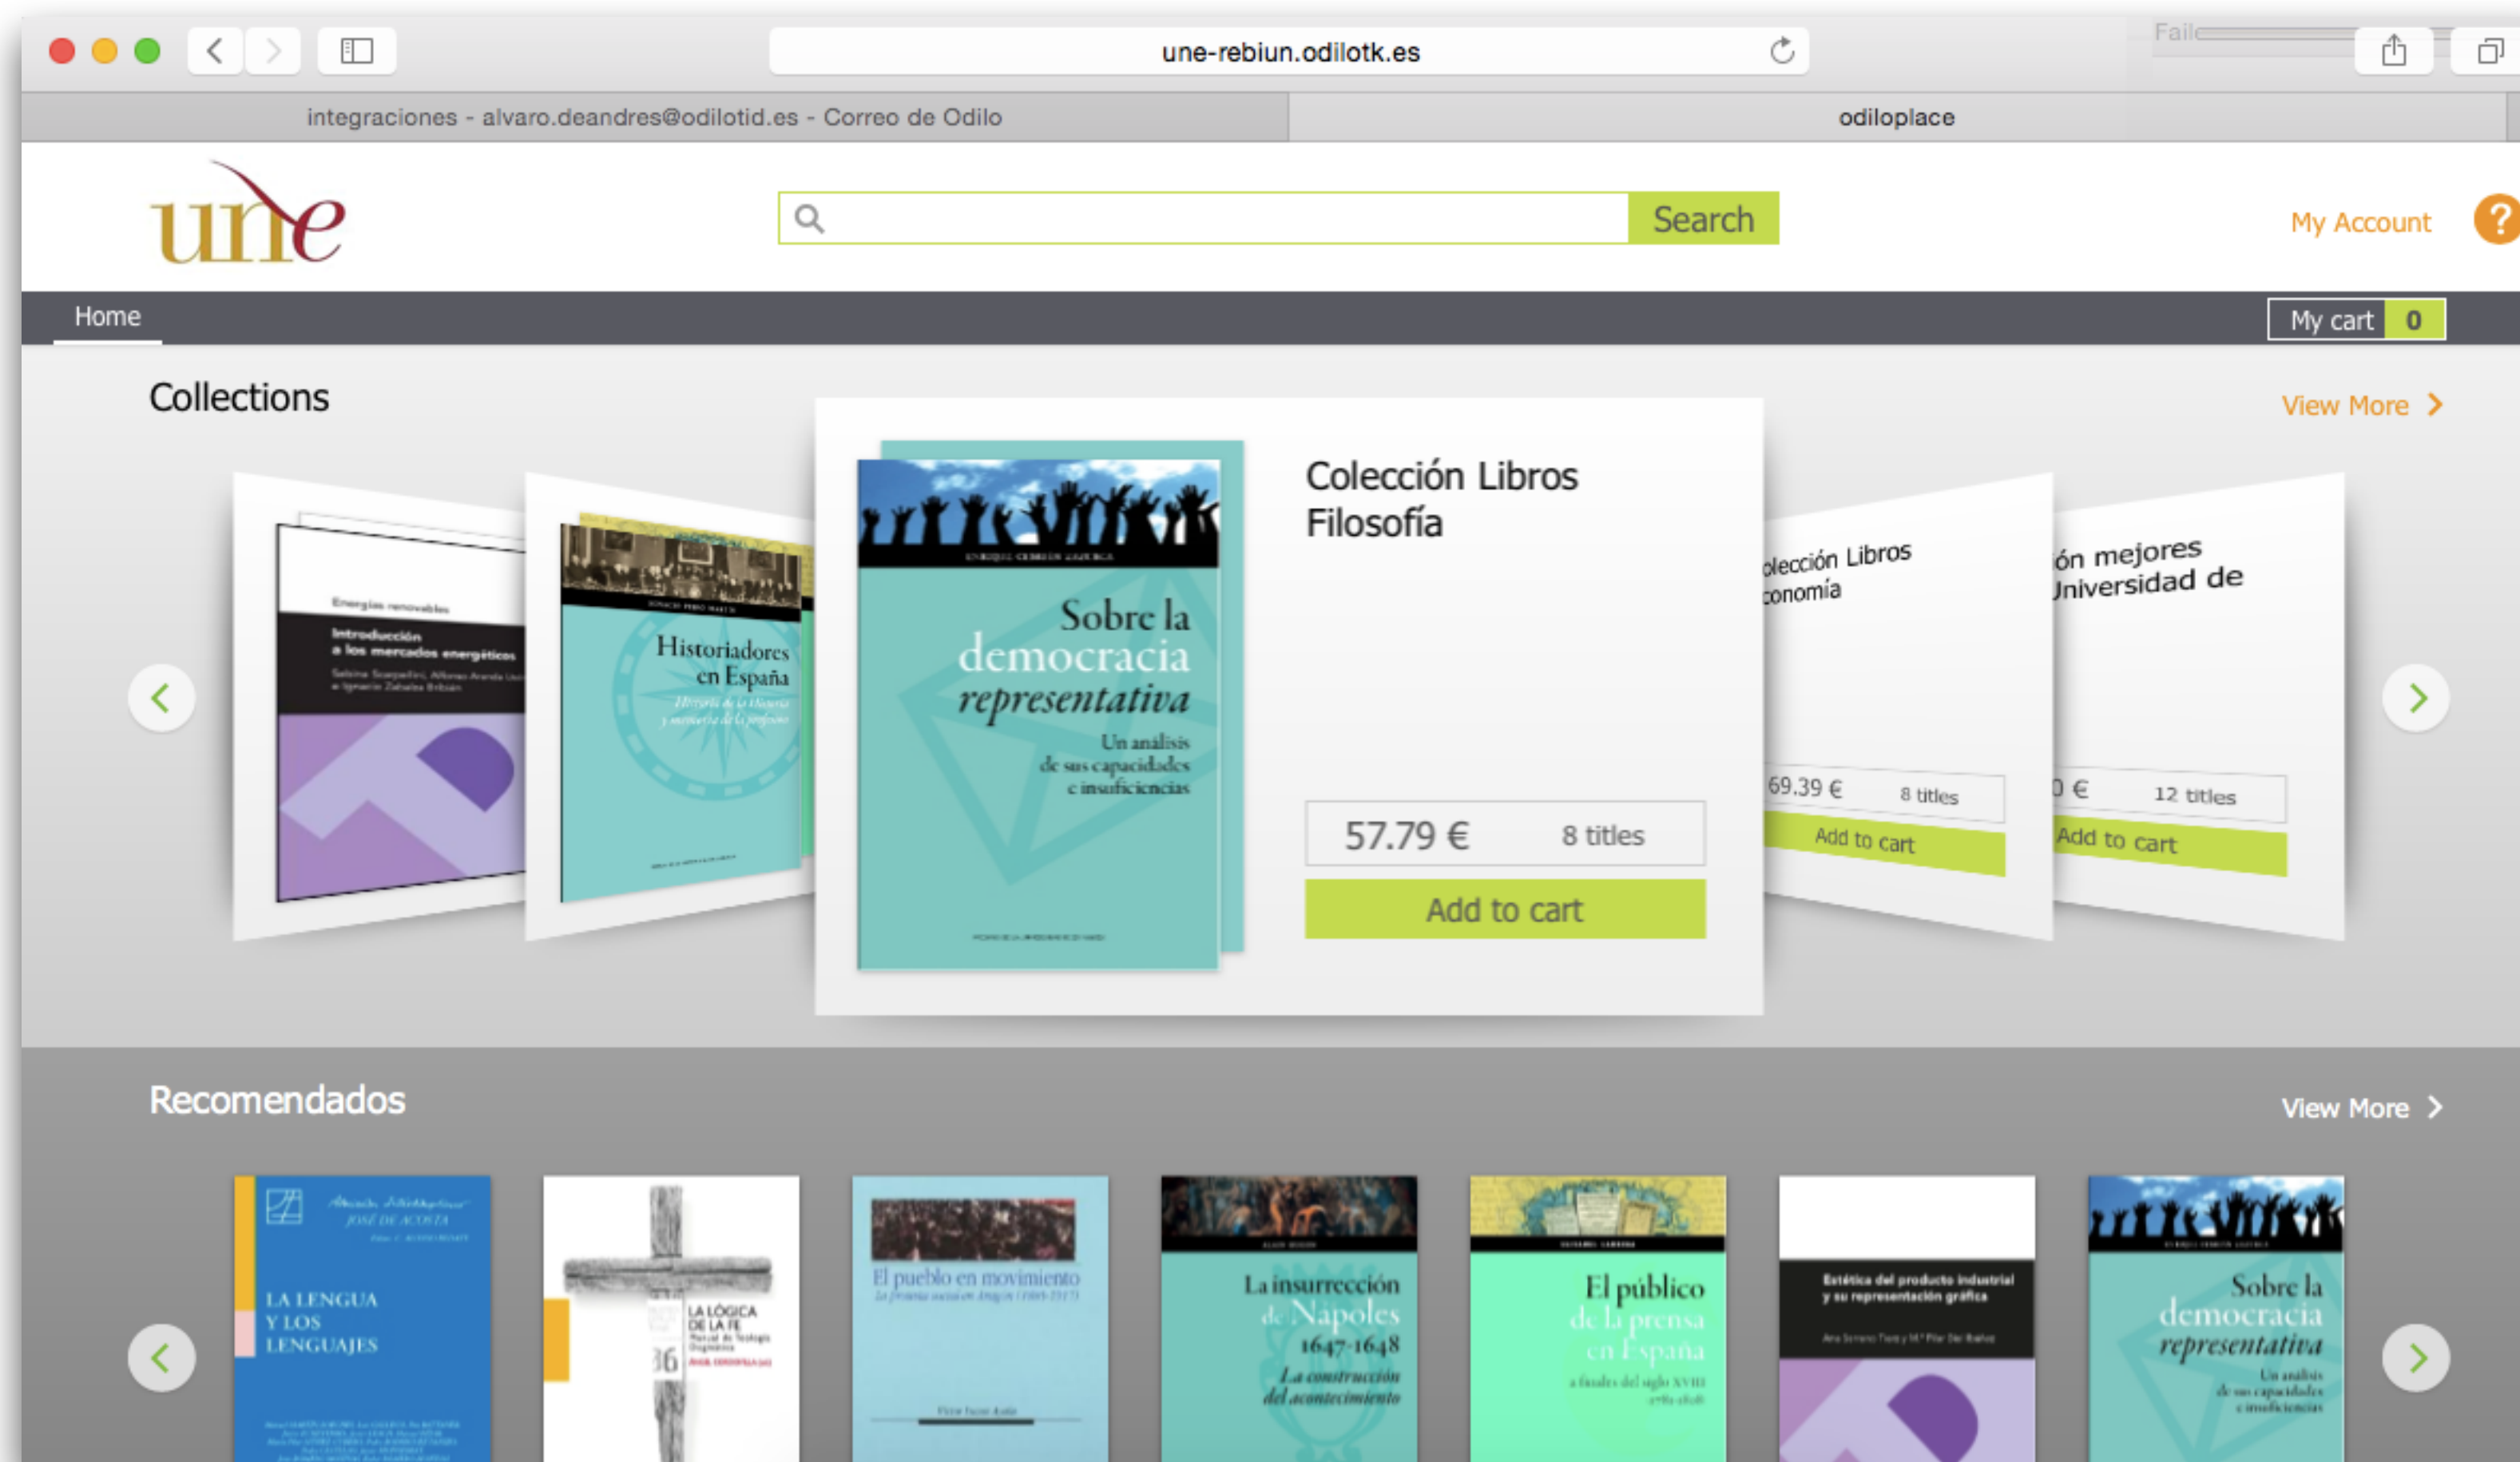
une-rebiun.odilotk.es

integraciones - alvaro.deandres@odilotid.es - Correo de Odilo

odiloplace

une

Search

My Account

?

Home

My cart 0

Collections

View More >

Energías renovables

Introducción a los mercados energéticos

Historiadores en España

Sobre la democracia representativa

Un análisis de sus capacidades e insuficiencias

Colección Libros Filosofía

57.79 €

8 titles

Add to cart

olección Libros conomía

69.39 €

8 titles

Add to cart

ón mejores Universidad de

0 €

12 titles

Add to cart

Recomendados

View More >

LA LENGUA Y LOS LENGUAJES

LA LÓGICA DE LA FE

El pueblo en movimiento

La insurrección de Nápoles 1647-1648

La construcción del acontecimiento

El público de la prensa en España

a finales del siglo XVIII

Estética del producto industrial y su representación gráfica

Sobre la democracia representativa

Un análisis de sus capacidades e insuficiencias